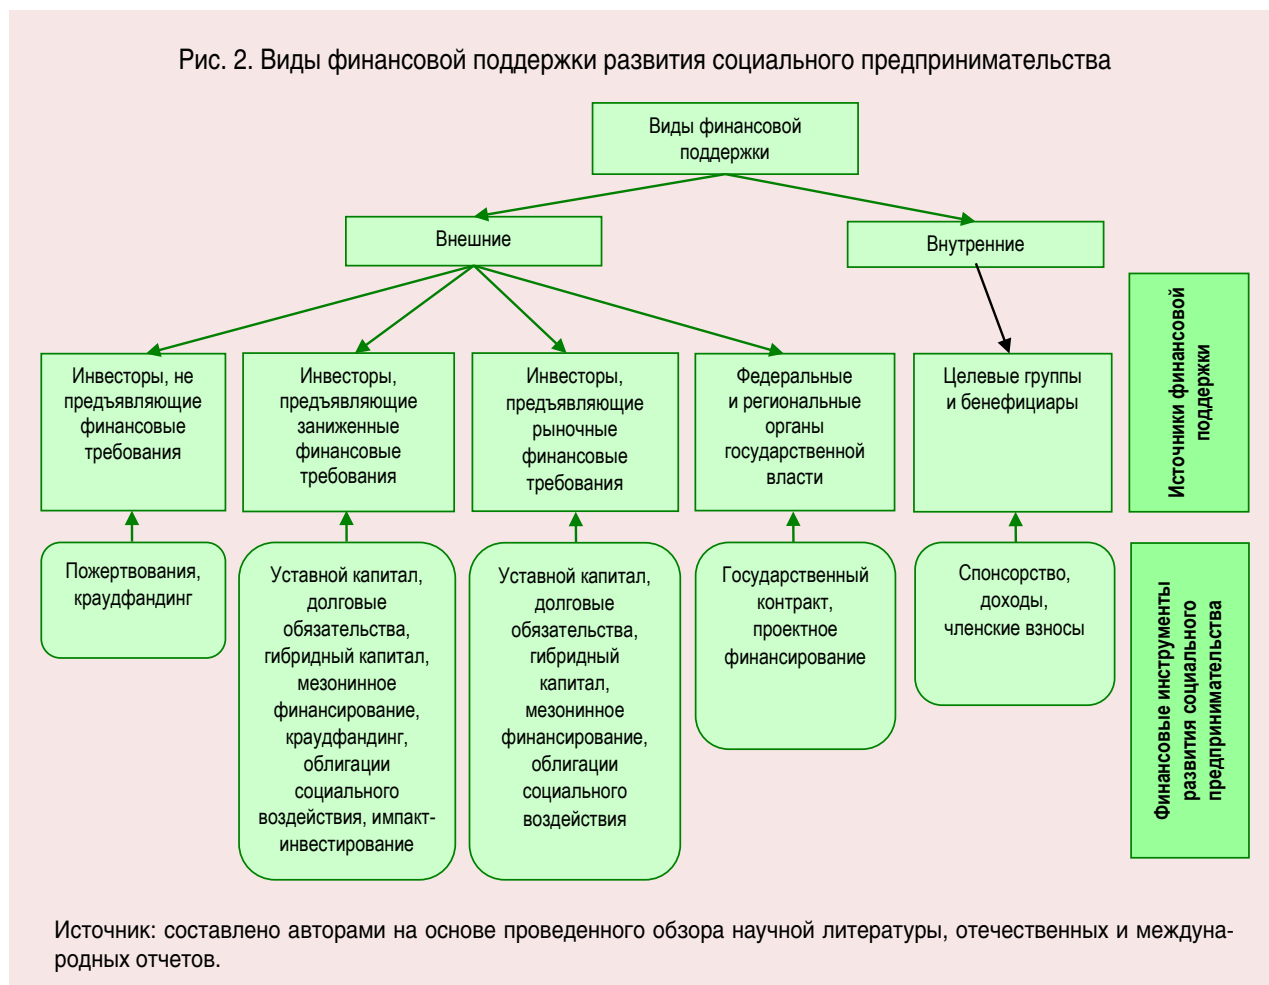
Рис. 2. Виды финансовой поддержки развития социального предпринимательства

Виды финансовой поддержки

Внешние

Внутренние

Источники финансовой поддержки

Инвесторы, не предъявляющие финансовые требования

Инвесторы, предъявляющие заниженные финансовые требования

Инвесторы, предъявляющие рыночные финансовые требования

Федеральные и региональные органы государственной власти

Целевые группы и бенефициары

Пожертвования, краудфандинг

Уставной капитал, долговые обязательства, гибридный капитал, мезонинное финансирование, краудфандинг, облигации социального воздействия, импакт-инвестирование

Уставной капитал, долговые обязательства, гибридный капитал, мезонинное финансирование, облигации социального воздействия

Государственный контракт, проектное финансирование

Спонсорство, доходы, членские взносы

Финансовые инструменты развития социального предпринимательства

Источник: составлено авторами на основе проведенного обзора научной литературы, отечественных и международных отчетов.